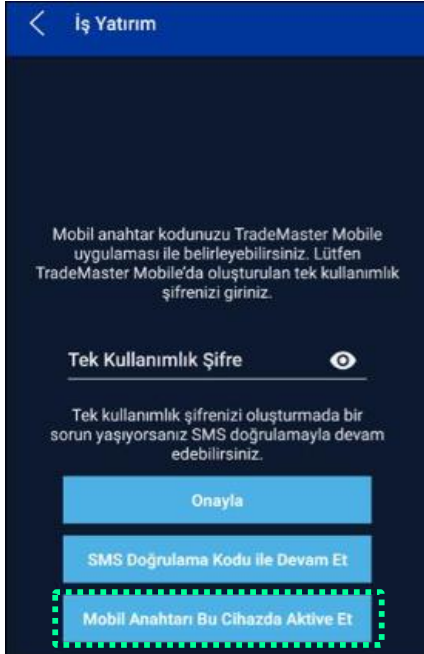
İş Yatırım

Mobil anahtar kodunuzu TradeMaster Mobile uygulaması ile belirleyebilirsiniz. Lütfen TradeMaster Mobile'da oluşturulan tek kullanımlık şifrenizi giriniz.

Tek Kullanımlık Şifre

Tek kullanımlık şifrenizi oluşturmada bir sorun yaşıyorsanız SMS doğrulamayla devam edebilirsiniz.

Onayla

SMS Doğrulama Kodu ile Devam Et

Mobil Anahtarı Bu Cihazda Aktive Et